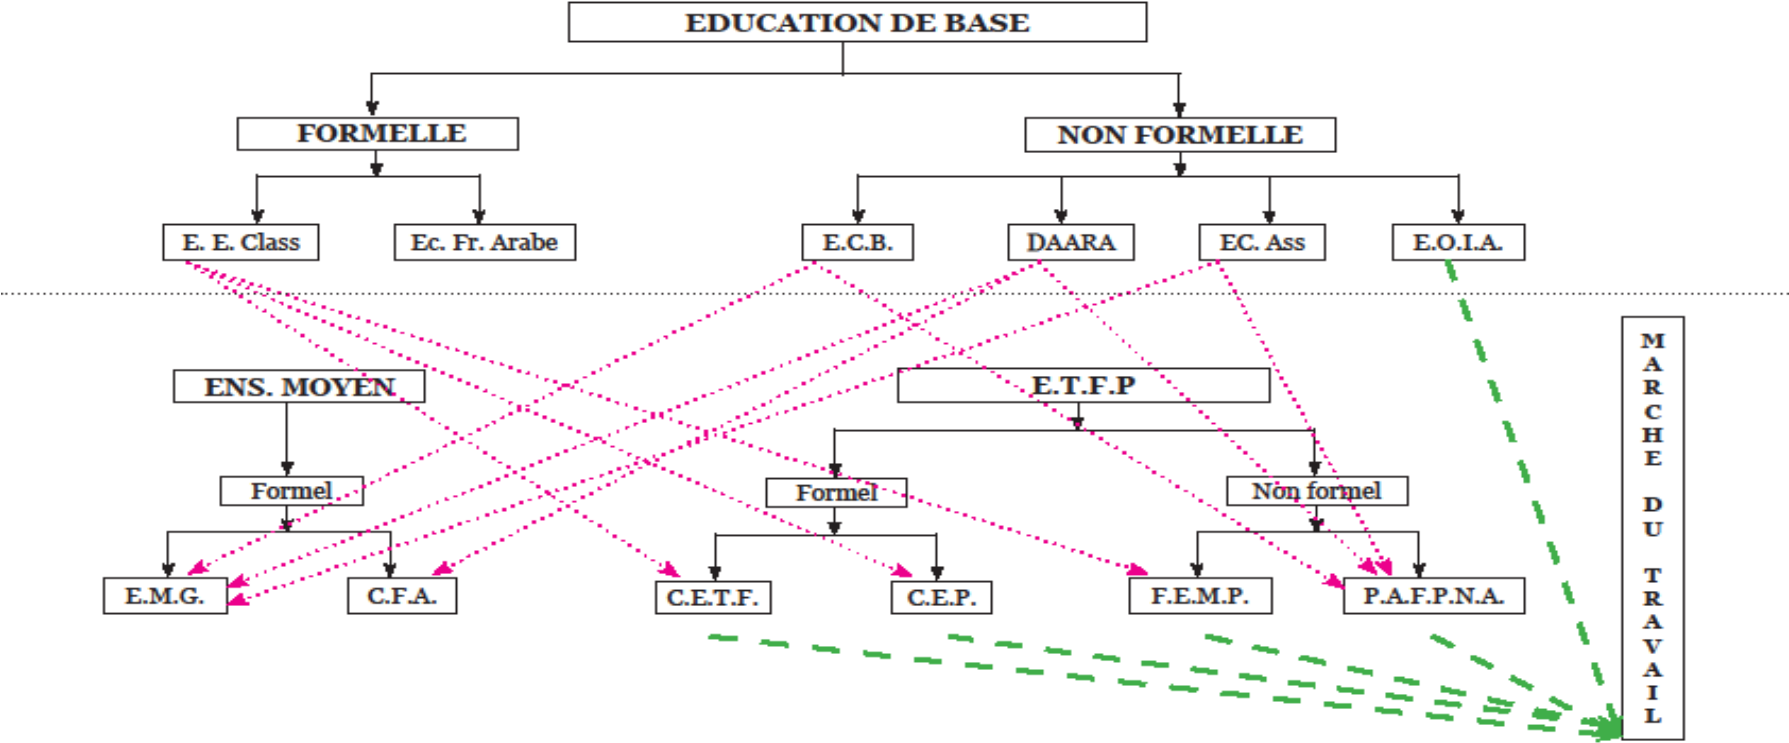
EDUCATION DE BASE

FORMELLE

NON FORMELLE

E. E. Class

Ec. Fr. Arabe

E.C.B.

DAARA

EC. Ass

E.O.I.A.

ENS. MOYEN

E.T.F.P

Formel

Formel

Non formel

E.M.G.

C.F.A.

C.E.T.F.

C.E.P.

F.E.M.P.

P.A.F.P.N.A.

MARCHE DU TRAVAIL